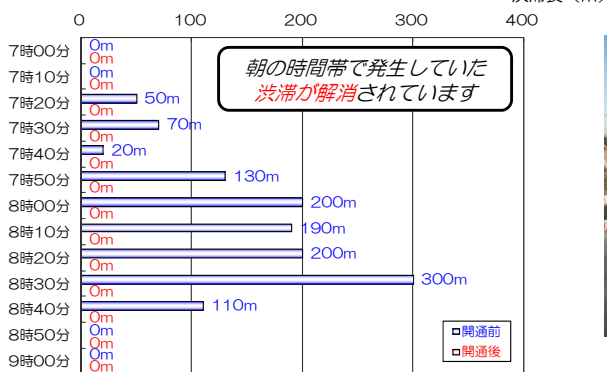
渋滞長（m）

0 100 200 300 400

7時00分 0m 0m
7時10分 0m 0m
7時20分 50m 0m
7時30分 70m 0m
7時40分 20m 0m
7時50分 130m 0m
8時00分 200m 0m
8時10分 190m 0m
8時20分 200m 0m
8時30分 300m 0m
8時40分 110m 0m
8時50分 0m 0m
9時00分 0m 0m

朝の時間帯で発生していた渋滞が解消されています

開通前
開通後